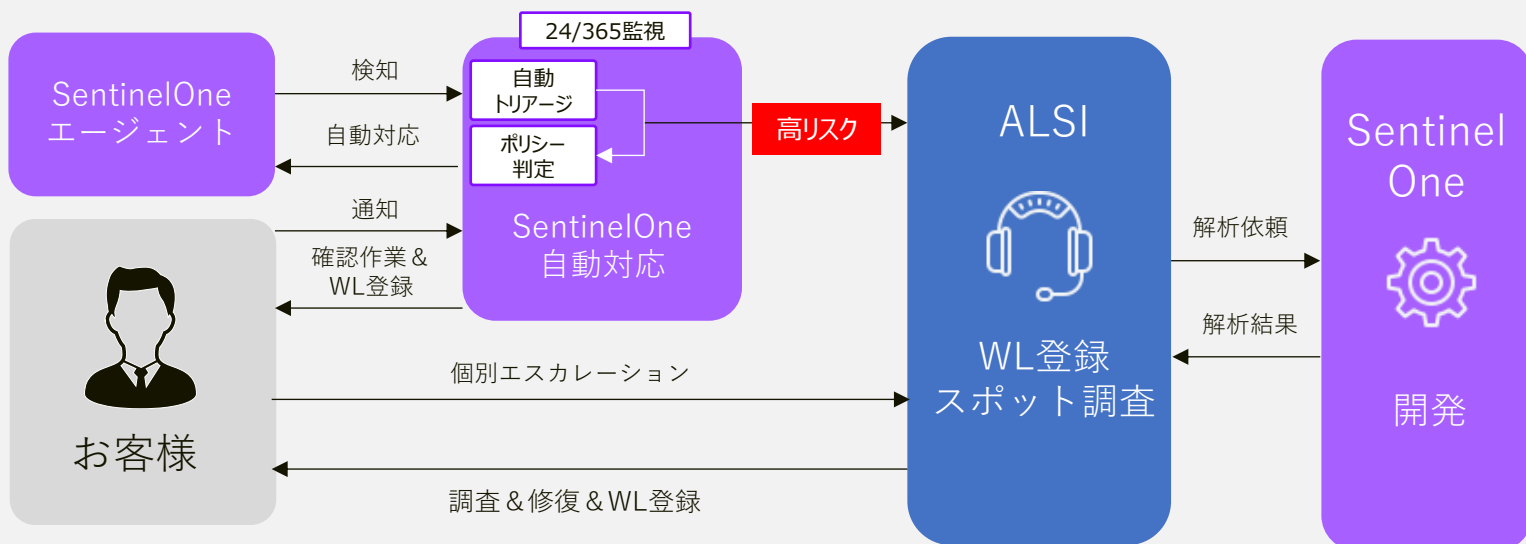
SentinelOne
エージェント

検知

自動対応

24/365監視

自動
トリアージ

ポリシー
判定

高リスク

SentinelOne
自動対応

通知

確認作業＆
WL登録

お客様

個別エスカレーション

調査＆修復＆WL登録

ALSI

WL登録
スポット調査

解析依頼

解析結果

Sentinel
One

開発